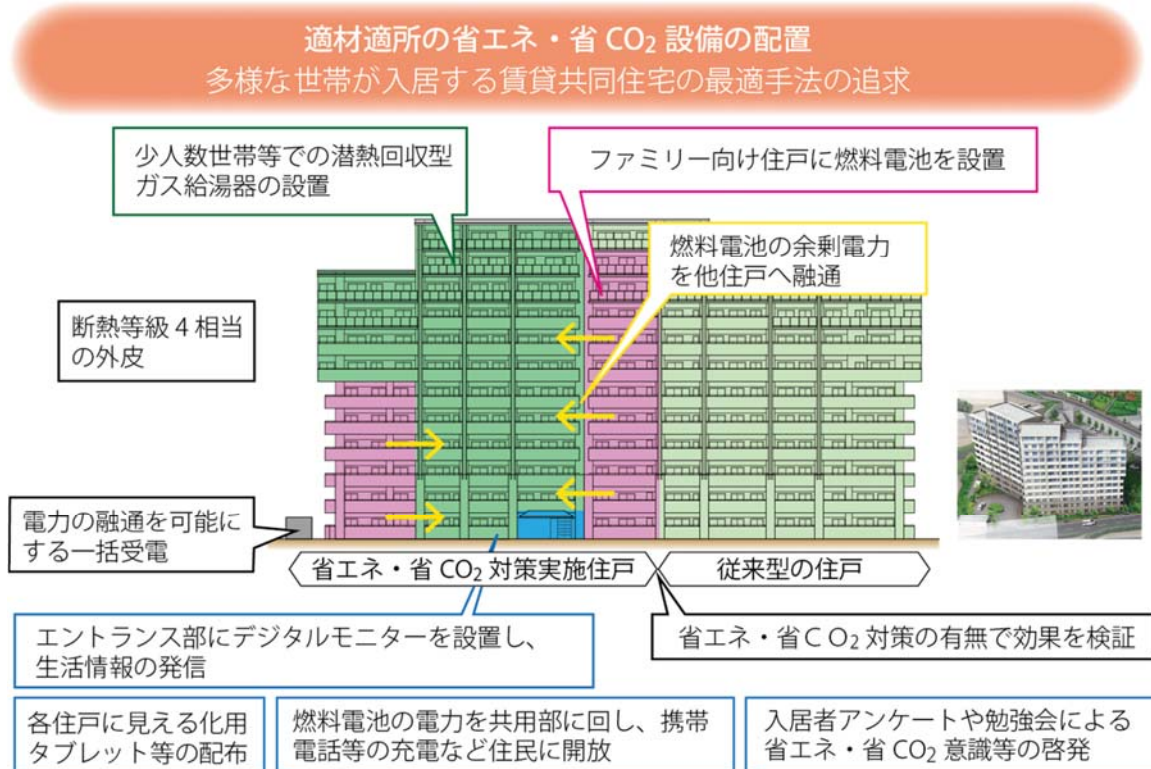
適材適所の省エネ・省 $CO_2$ 設備の配置
多様な世帯が入居する賃貸共同住宅の最適手法の追求

少人数世帯等での潜熱回収型ガス給湯器の設置

ファミリー向け住戸に燃料電池を設置

燃料電池の余剰電力を他住戸へ融通

断熱等級４相当の外皮

電力の融通を可能にする一括受電

省エネ・省 $CO_2$ 対策実施住戸

従来型の住戸

エントランス部にデジタルモニターを設置し、生活情報の発信

省エネ・省 $CO_2$ 対策の有無で効果を検証

各住戸に見える化用タブレット等の配布

燃料電池の電力を共用部に回し、携帯電話等の充電など住民に開放

入居者アンケートや勉強会による省エネ・省 $CO_2$ 意識等の啓発